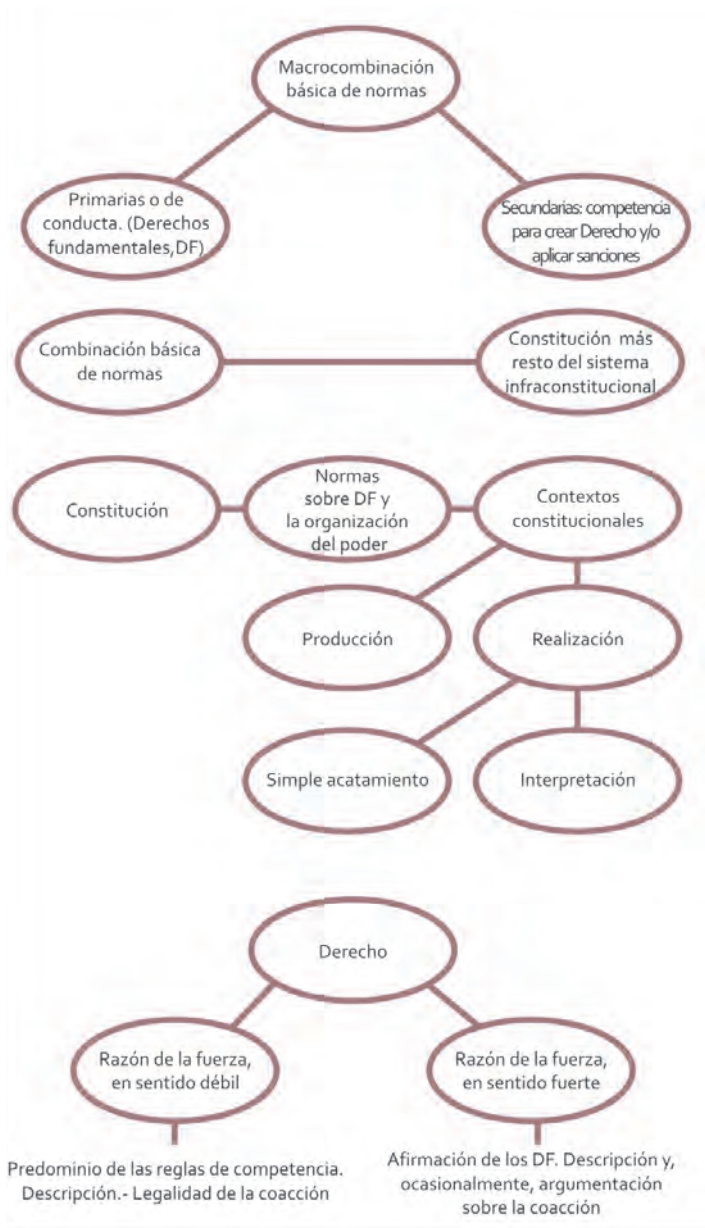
Macrocombinación básica de normas

Primarias o de conducta. (Derechos fundamentales,DF)

Secundarias: competencia para crear Derecho y/o aplicar sanciones

Combinación básica de normas

Constitución más resto del sistema infraconstitucional

Constitución

Normas sobre DF y la organización del poder

Contextos constitucionales

Producción

Realización

Simple acatamiento

Interpretación

Derecho

Razón de la fuerza, en sentido débil

Razón de la fuerza, en sentido fuerte

Predominio de las reglas de competencia. Descripción.- Legalidad de la coacción

Afirmación de los DF. Descripción y, ocasionalmente, argumentación sobre la coacción